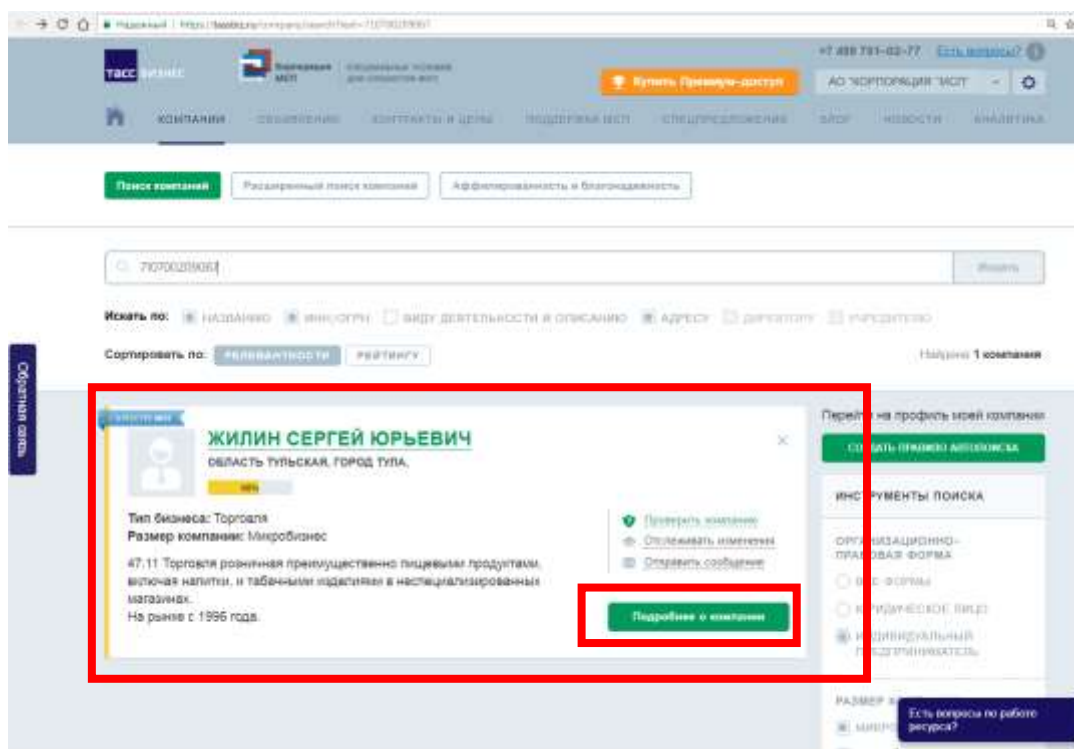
Надежный | https://tassbiz.ru/company/search?text=710700209067

ТАСС БИЗНЕС

Корпорация МСП

+7 499 751-02-77 Есть вопросы?

Купить Премиум-доступ

АО "КОРПОРАЦИЯ "МСП"

КОМПАНИИ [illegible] КОНТРАКТЫ И ЦЕНЫ ПОДДЕРЖКА МСП СПЕЦПРЕДЛОЖЕНИЯ БЛОГ НОВОСТИ АНАЛИТИКА

Поиск компаний | Расширенный поиск компаний | Аффилированность и благонадежность

710700209067

Искать

Искать по: НАЗВАНИЮ ИНН/ОГРН ВИДУ ДЕЯТЕЛЬНОСТИ И ОПИСАНИЮ АДРЕСУ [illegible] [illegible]

Сортировать по: РЕЛЕВАНТНОСТИ РЕЙТИНГУ

Найдено 1 компания

Обратная связь

ЖИЛИН СЕРГЕЙ ЮРЬЕВИЧ

ОБЛАСТЬ ТУЛЬСКАЯ, ГОРОД ТУЛА,

Тип бизнеса: Торговля
Размер компании: Микробизнес

47.11 Торговля розничная преимущественно пищевыми продуктами, включая напитки, и табачными изделиями в неспециализированных магазинах.
На рынке с 1996 года.

Проверить компанию
Отслеживать изменения
Отправить сообщение

Подробнее о компании

Перейти на профиль моей компании

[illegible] ПРАВИЛО АВТОПОИСКА

ИНСТРУМЕНТЫ ПОИСКА

ОРГАНИЗАЦИОННО-ПРАВОВАЯ ФОРМА

ВСЕ ФОРМЫ
ЮРИДИЧЕСКОЕ ЛИЦО
ИНДИВИДУАЛЬНЫЙ ПРЕДПРИНИМАТЕЛЬ

РАЗМЕР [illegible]

МИКРО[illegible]

Есть вопросы по работе ресурса?